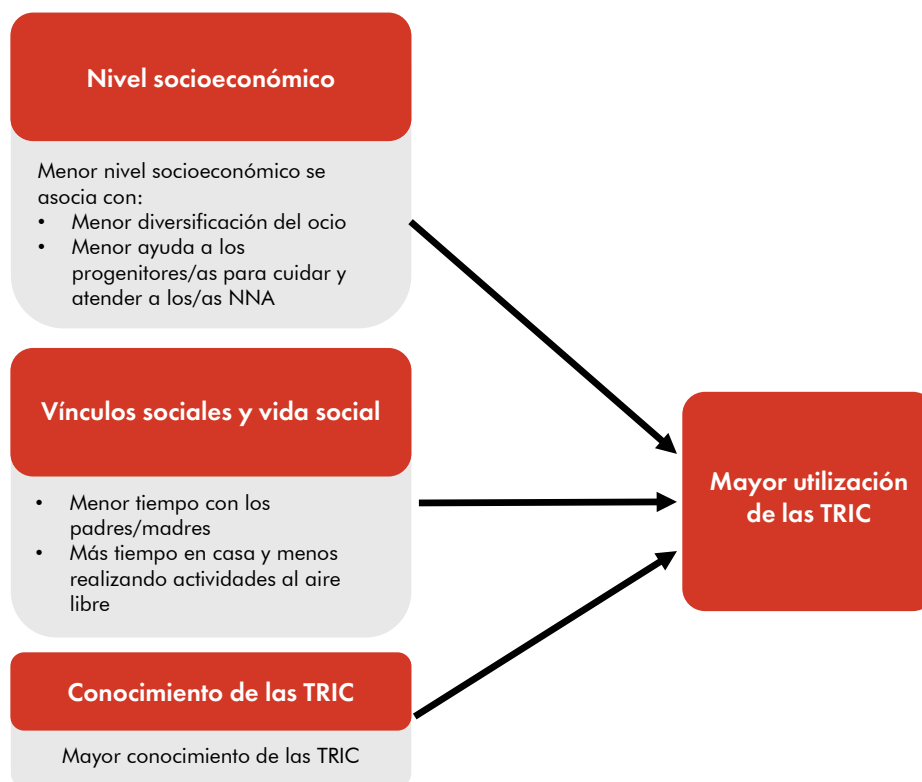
Nivel socioeconómico

Menor nivel socioeconómico se asocia con:
• Menor diversificación del ocio
• Menor ayuda a los progenitores/as para cuidar y atender a los/as NNA

Vínculos sociales y vida social

• Menor tiempo con los padres/madres
• Más tiempo en casa y menos realizando actividades al aire libre

Conocimiento de las TRIC

Mayor conocimiento de las TRIC

Mayor utilización de las TRIC